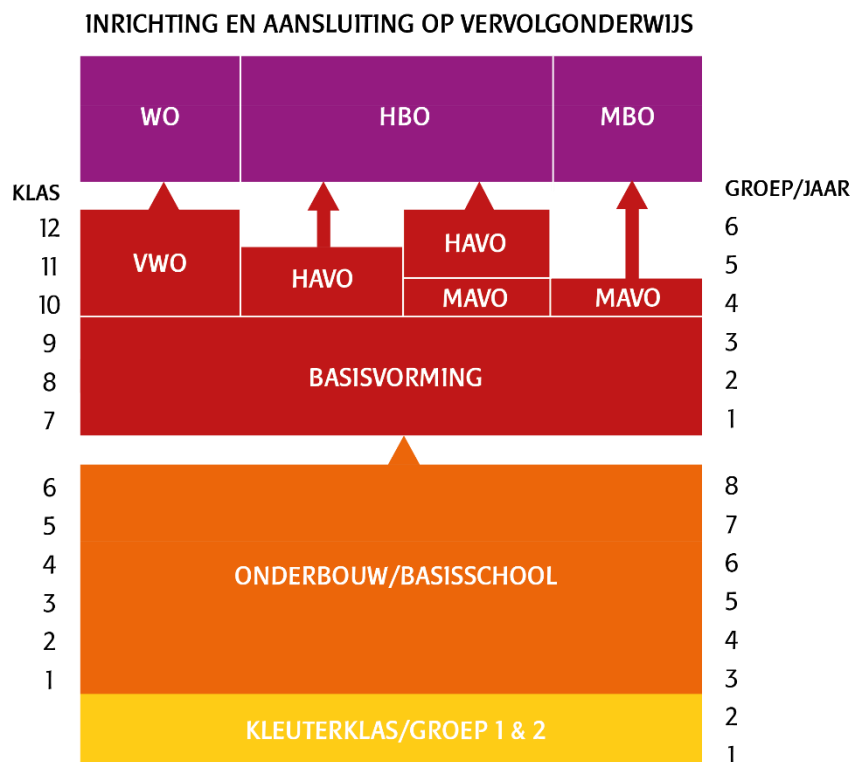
INRICHTING EN AANSLUITING OP VERVOLGONDERWIJS

WO
HBO
MBO

KLAS
GROEP/JAAR

12
11
10
VWO
HAVO
HAVO
MAVO
MAVO
6
5
4

9
8
7
BASISVORMING
3
2
1

6
5
4
3
2
1
ONDERBOUW/BASISSCHOOL
8
7
6
5
4
3

KLEUTERKLAS/GROEP 1 & 2
2
1